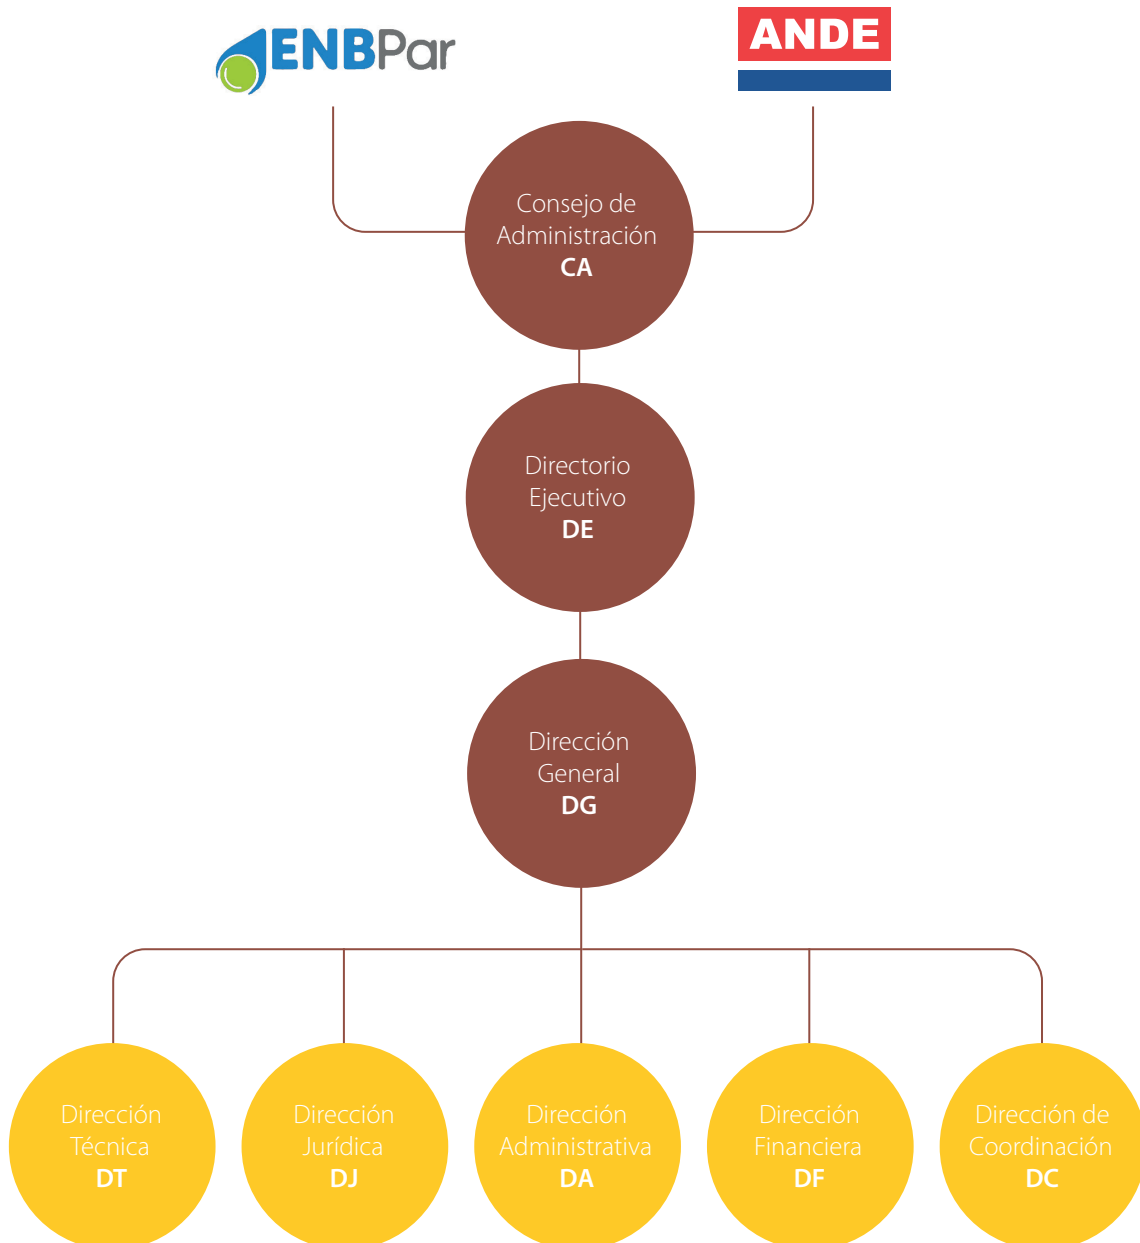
ENBPar

ANDE

Consejo de Administración
CA

Directorio Ejecutivo
DE

Dirección General
DG

Dirección Técnica
DT

Dirección Jurídica
DJ

Dirección Administrativa
DA

Dirección Financiera
DF

Dirección de Coordinación
DC